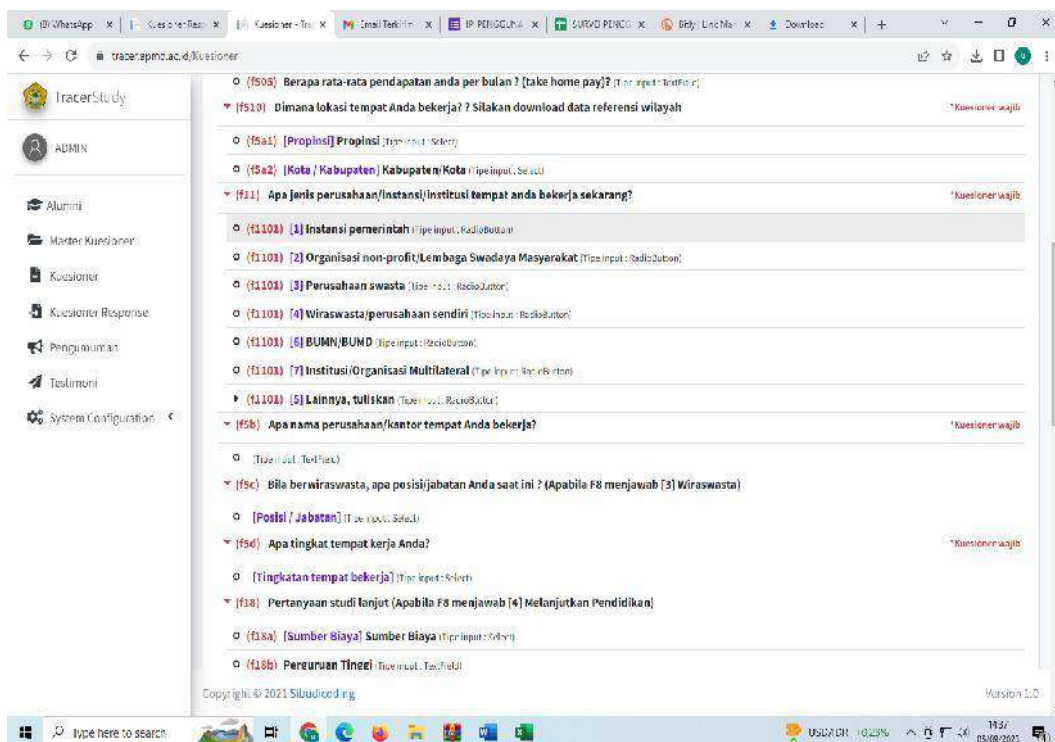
(8) WhatsApp | Kuesioner Resp | Kuesioner - Tra | Email Terkirim | IP PENGGUNA | SURVEI PENGG | Bitly | Link Man | Download

tracer.apmd.ac.id/Kuesioner

TracerStudy

ADMIN

Alumni
Master Kuesioner
Kuesioner
Kuesioner Response
Pengumuman
Testimoni
System Configuration

(f505) Berapa rata-rata pendapatan anda per bulan ? (take home pay)? (Tipe input : TextField)

(f510) Dimana lokasi tempat Anda bekerja? ? Silakan download data referensi wilayah *Kuesioner wajib

(f5a1) [Propinsi] Propinsi (Tipe input : Select)

(f5a2) [Kota / Kabupaten] Kabupaten/Kota (Tipe input : Select)

(f11) Apa jenis perusahaan/instansi/institusi tempat anda bekerja sekarang? *Kuesioner wajib

(f1101) [1] Instansi pemerintah (Tipe input : RadioButton)

(f1101) [2] Organisasi non-profit/Lembaga Swadaya Masyarakat (Tipe input : RadioButton)

(f1101) [3] Perusahaan swasta (Tipe input : RadioButton)

(f1101) [4] Wiraswasta/perusahaan sendiri (Tipe input : RadioButton)

(f1101) [6] BUMN/BUMD (Tipe input : RadioButton)

(f1101) [7] Institusi/Organisasi Multilateral (Tipe input : RadioButton)

(f1101) [5] Lainnya, tuliskan (Tipe input : RadioButton)

(f5b) Apa nama perusahaan/kantor tempat Anda bekerja? *Kuesioner wajib

(Tipe input : TextField)

(f5c) Bila berwiraswasta, apa posisi/jabatan Anda saat ini ? (Apabila F8 menjawab [3] Wiraswasta)

[Posisi / Jabatan] (Tipe input : Select)

(f5d) Apa tingkat tempat kerja Anda? *Kuesioner wajib

[Tingkatan tempat bekerja] (Tipe input : Select)

(f18) Pertanyaan studi lanjut (Apabila F8 menjawab [4] Melanjutkan Pendidikan)

(f18a) [Sumber Biaya] Sumber Biaya (Tipe input : Select)

(f18b) Perguruan Tinggi (Tipe input : TextField)

Copyright © 2021 Sibudicoding

Version 1.0

Type here to search

USD/IDR +0.23%

14:37
05/08/2021